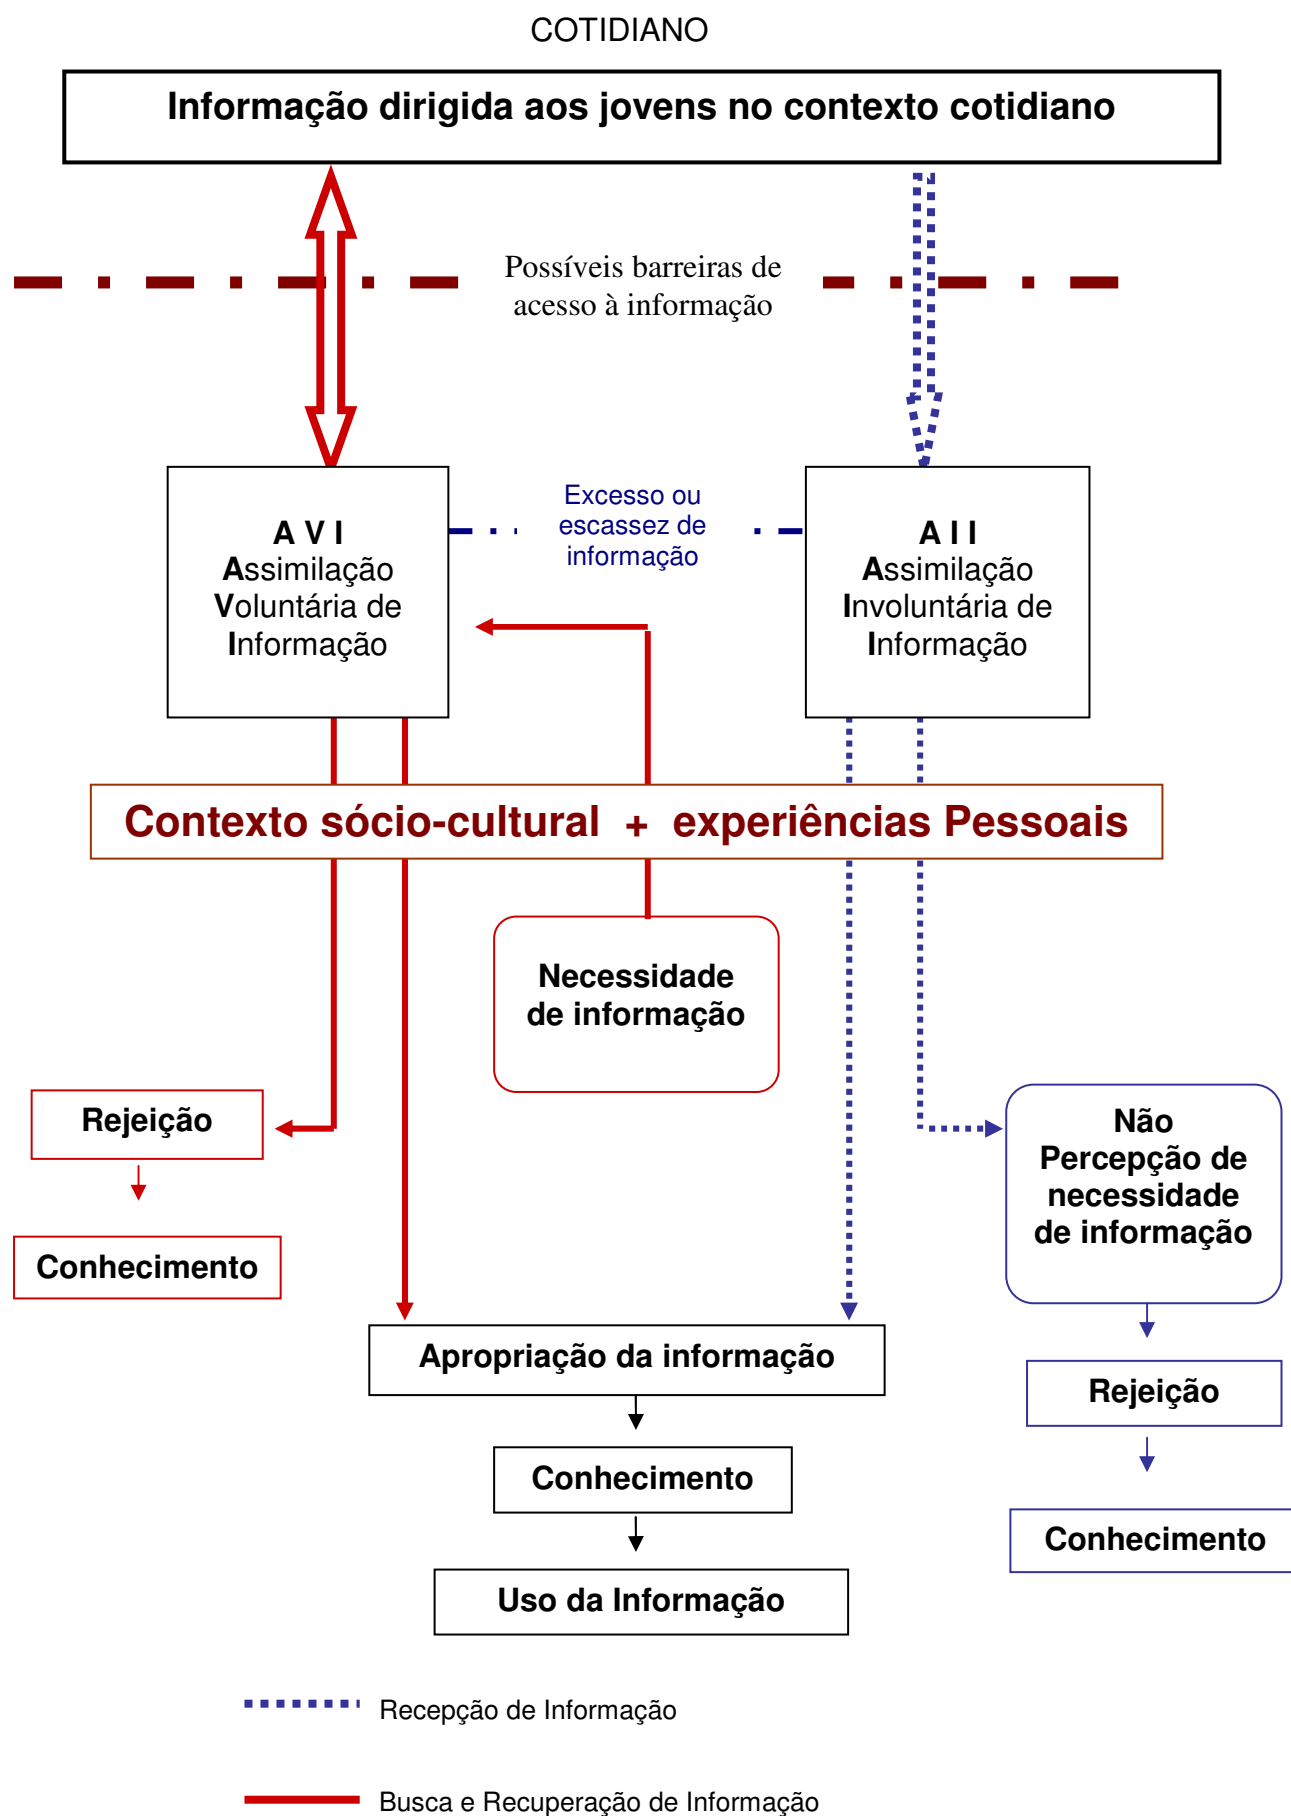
COTIDIANO

Informação dirigida aos jovens no contexto cotidiano

Possíveis barreiras de acesso à informação

A V I
Assimilação Voluntária de Informação

Excesso ou escassez de informação

A I I
Assimilação Involuntária de Informação

Contexto sócio-cultural + experiências Pessoais

Necessidade de informação

Rejeição

Conhecimento

Não Percepção de necessidade de informação

Apropriação da informação

Rejeição

Conhecimento

Conhecimento

Uso da Informação

Recepção de Informação

Busca e Recuperação de Informação